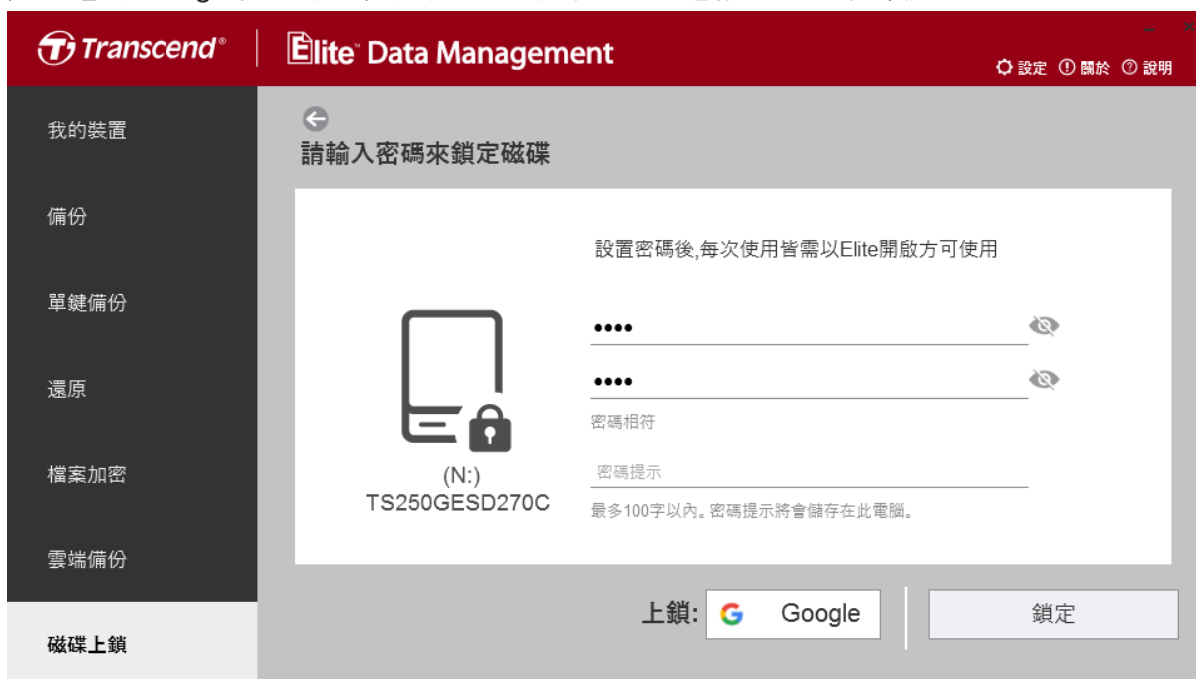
Transcend® | Elite Data Management

設定 關於 說明

我的裝置

備份

單鍵備份

還原

檔案加密

雲端備份

磁碟上鎖

請輸入密碼來鎖定磁碟

設置密碼後,每次使用皆需以Elite開啟方可使用

••••

••••

密碼相符

(N:)
TS250GESD270C

密碼提示

最多100字以內。密碼提示將會儲存在此電腦。

上鎖: Google

鎖定